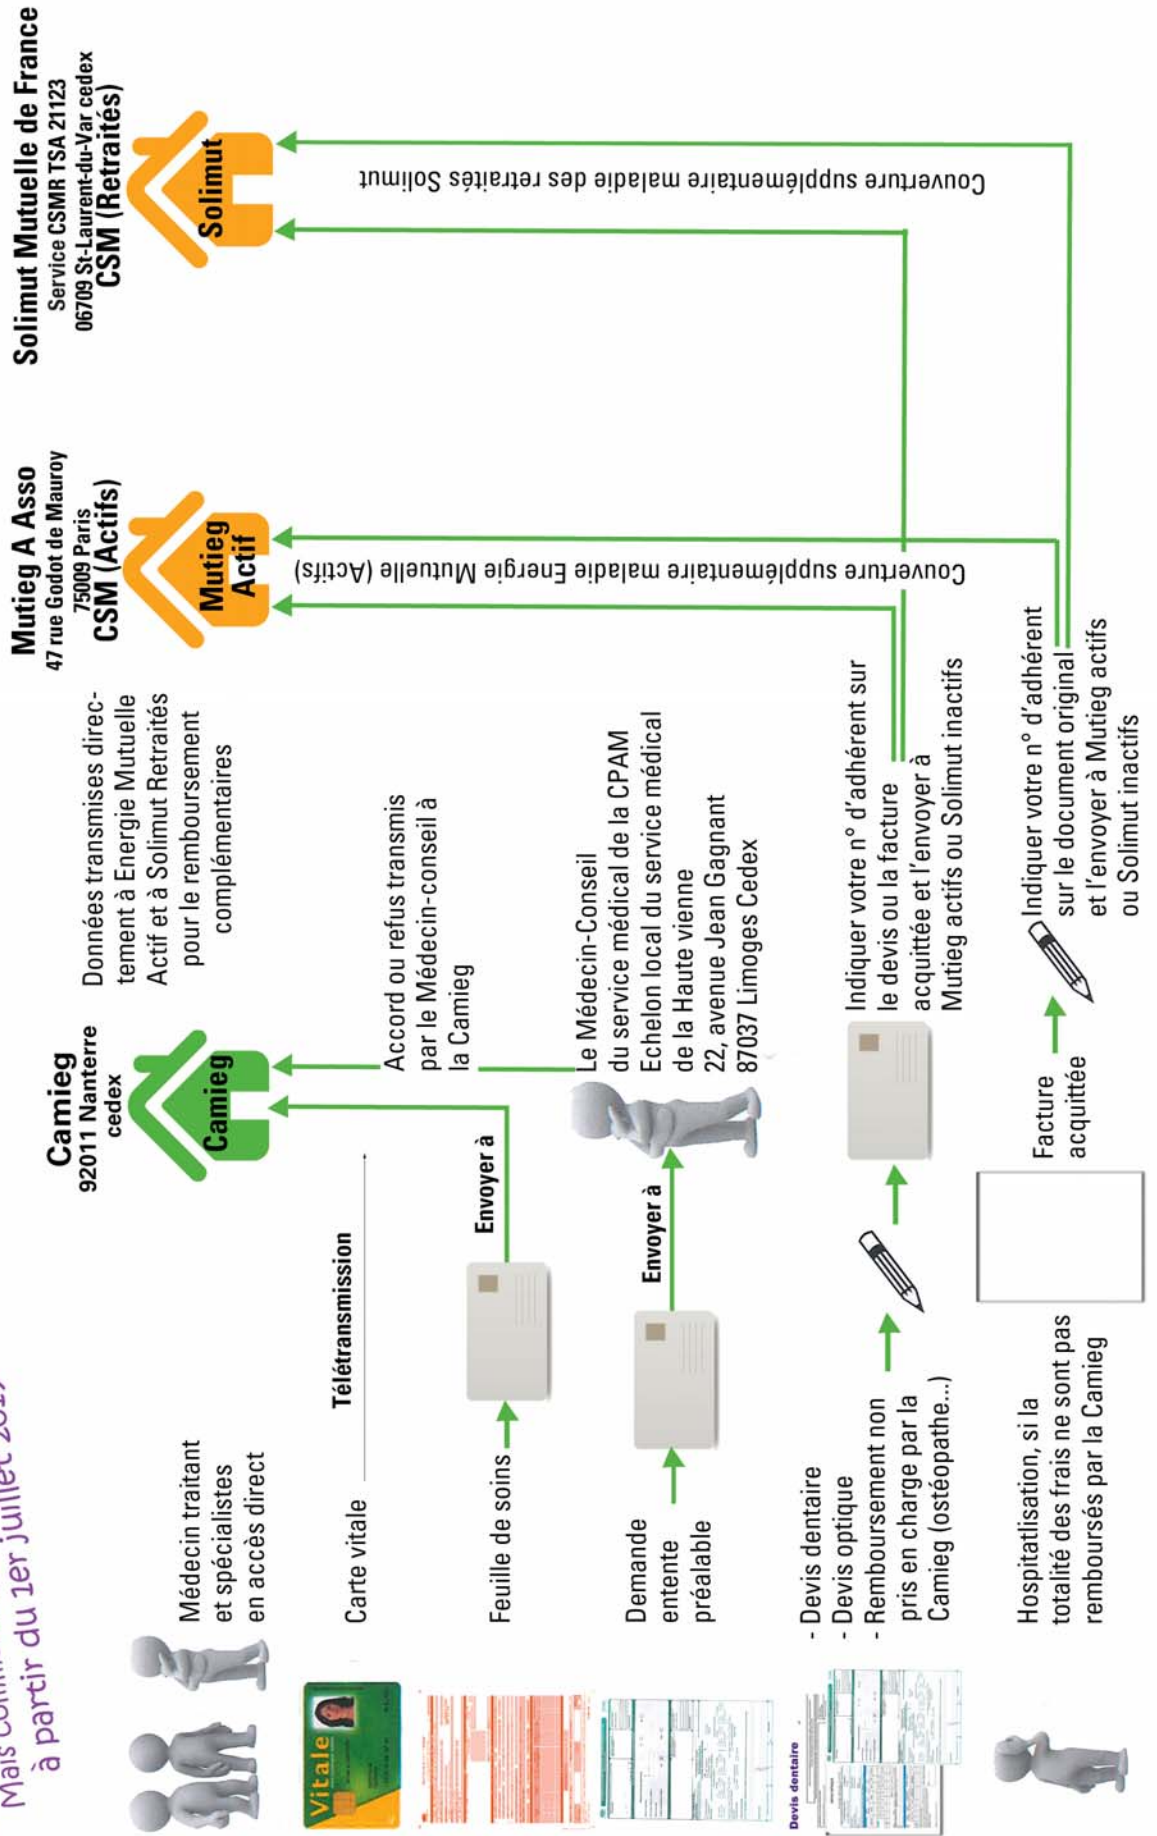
Mais comm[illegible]
à partir du 1er juillet 201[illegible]

Médecin traitant et spécialistes en accès direct

Carte vitale

Télétransmission

Feuille de soins

Envoyer à

Demande entente préalable

Envoyer à

- Devis dentaire
- Devis optique
- Remboursement non pris en charge par la Camieg (ostéopathe...)

Hospitalisation, si la totalité des frais ne sont pas remboursés par la Camieg

Facture acquittée

Camieg
92011 Nanterre cedex

Camieg

Données transmises directement à Energie Mutuelle Actif et à Solimut Retraités pour le remboursement complémentaires

Accord ou refus transmis par le Médecin-conseil à la Camieg

Le Médecin-Conseil du service médical de la CPAM Echelon local du service médical de la Haute vienne 22, avenue Jean Gagnant 87037 Limoges Cedex

Indiquer votre n° d'adhérent sur le devis ou la facture acquittée et l'envoyer à Mutieg actifs ou Solimut inactifs

Indiquer votre n° d'adhérent sur le document original et l'envoyer à Mutieg actifs ou Solimut inactifs

Mutieg A Asso
47 rue Godot de Mauroy
75009 Paris
CSM (Actifs)

Mutieg Actif

Couverture supplémentaire maladie Energie Mutuelle (Actifs)

Solimut Mutuelle de France
Service CSMR TSA 21123
06709 St-Laurent-du-Var cedex
CSM (Retraités)

Solimut

Couverture supplémentaire maladie des retraités Solimut

Vitale

Devis dentaire